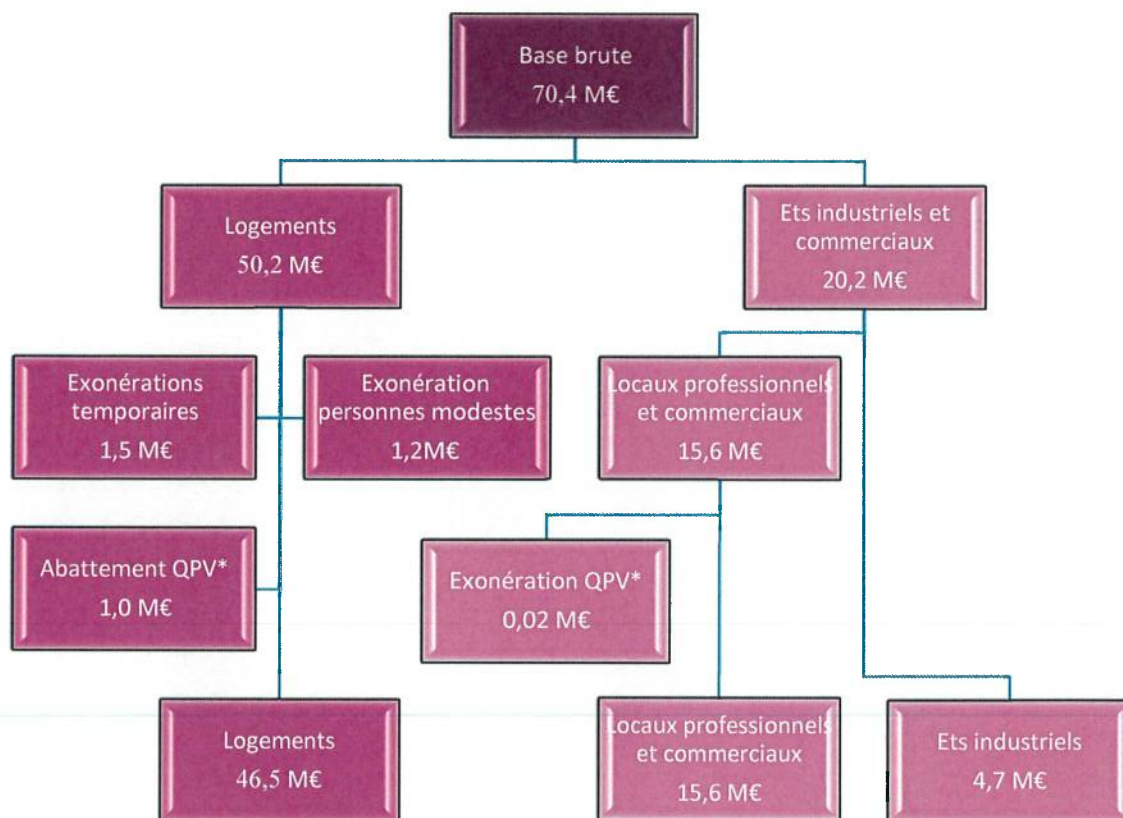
Base brute
70,4 M€

Logements
50,2 M€

Ets industriels et commerciaux
20,2 M€

Exonérations temporaires
1,5 M€

Exonération personnes modestes
1,2M€

Locaux professionnels et commerciaux
15,6 M€

Abattement QPV*
1,0 M€

Exonération QPV*
0,02 M€

Logements
46,5 M€

Locaux professionnels et commerciaux
15,6 M€

Ets industriels
4,7 M€